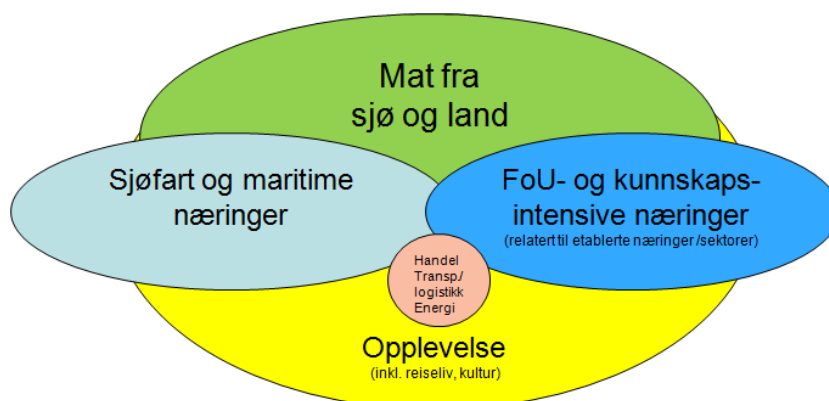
Mat fra sjø og land

Sjøfart og maritime næringer

FoU- og kunnskaps-intensive næringer
(relatert til etablerte næringer /sektorer)

Handel
Transp/
logistikk
Energi

Opplevelse
(inkl. reiseliv, kultur)